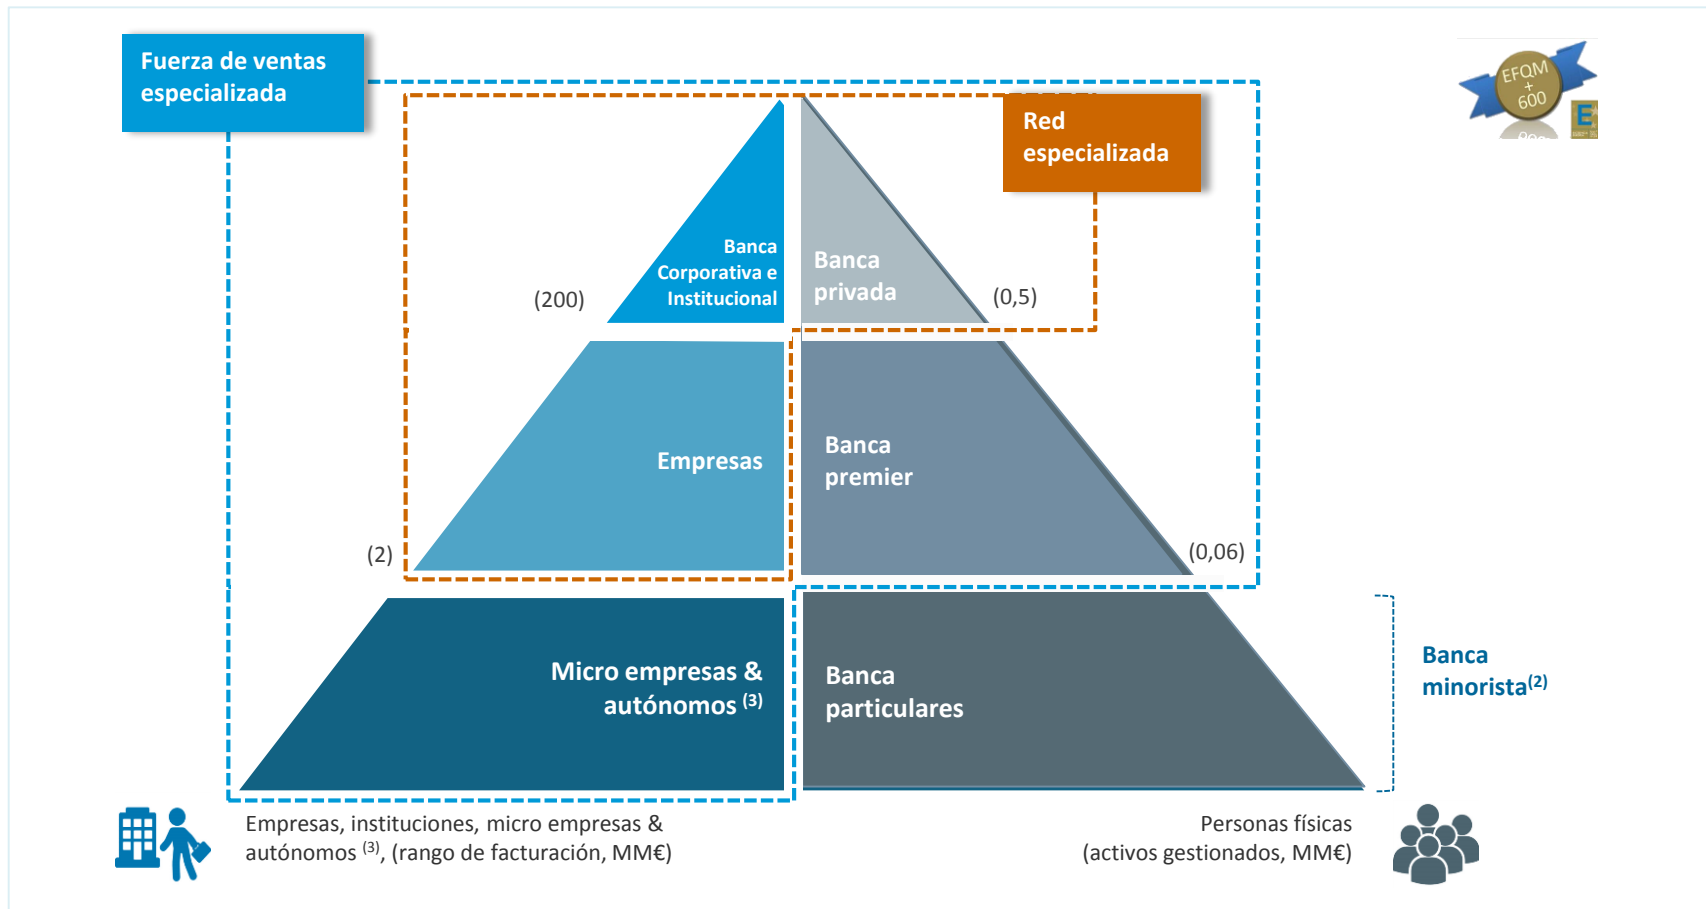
Fuerza de ventas especializada

EFQM + 600

Red especializada

Banca Corporativa e Institucional

(200)

Banca privada

(0,5)

Empresas

Banca premier

(2)

(0,06)

Micro empresas & autónomos $^{(3)}$

Banca particulares

Banca minorista$^{(2)}$

Empresas, instituciones, micro empresas & autónomos $^{(3)}$, (rango de facturación, MM€)

Personas físicas (activos gestionados, MM€)